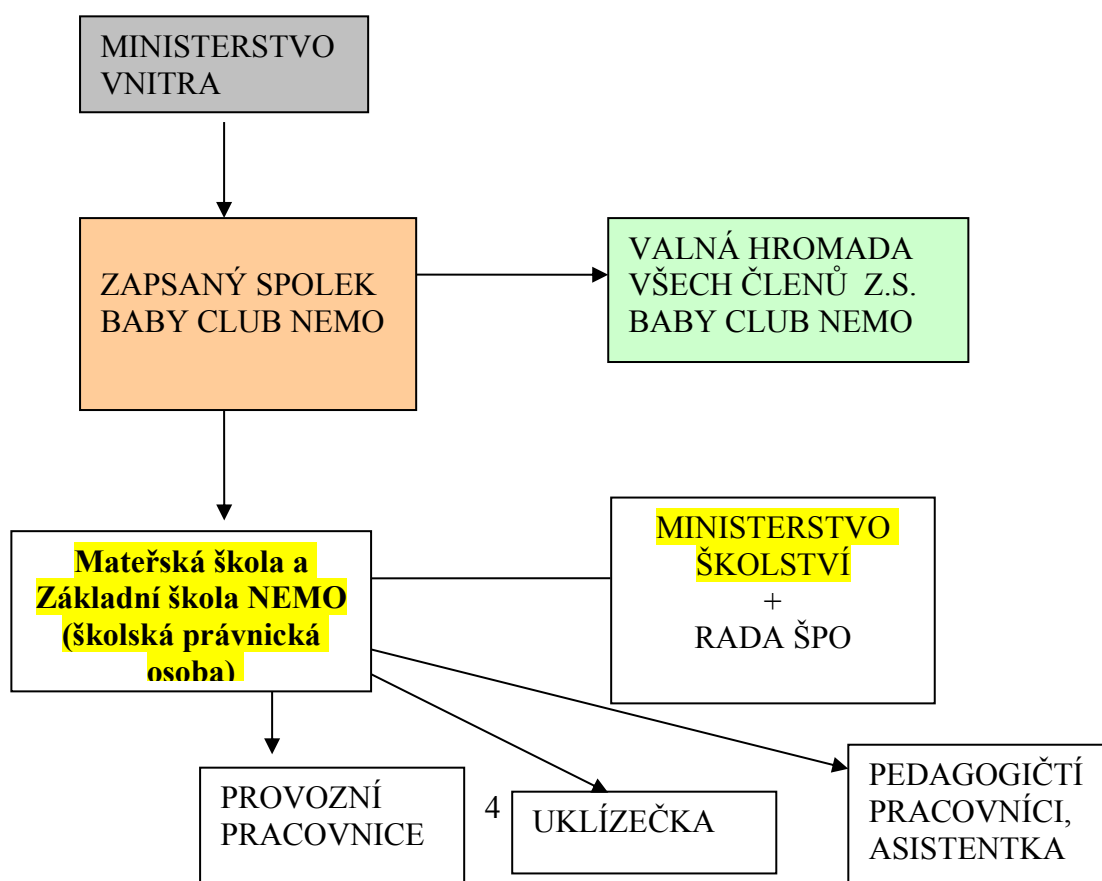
MINISTERSTVO VNITRA

ZAPSANÝ SPOLEK BABY CLUB NEMO

VALNÁ HROMADA VŠECH ČLENŮ Z.S. BABY CLUB NEMO

Mateřská škola a Základní škola NEMO (školská právnická osoba)

MINISTERSTVO ŠKOLSTVÍ + RADA ŠPO

PROVOZNÍ PRACOVNICE

4

UKLÍZEČKA

PEDAGOGIČTÍ PRACOVNÍCI, ASISTENTKA